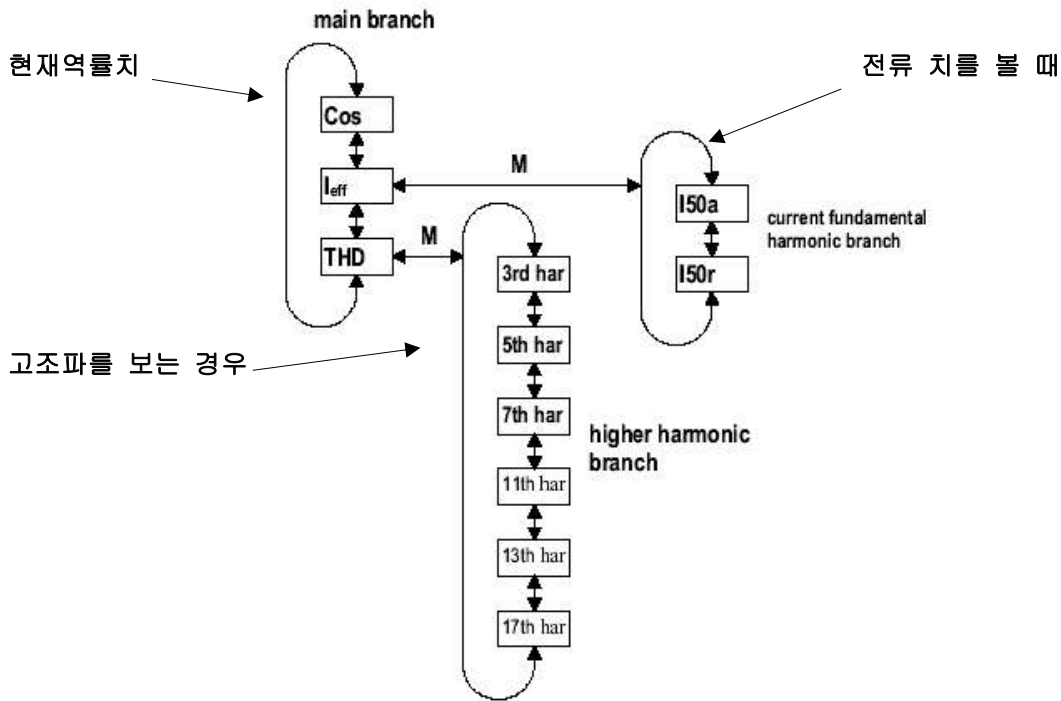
main branch

현재역률치

전류 치를 볼 때

Cos

$I_{eff}$

M

I50a

current fundamental harmonic branch

THD

M

I50r

3rd har

고조파를 보는 경우

5th har

7th har

higher harmonic branch

11th har

13th har

17th har